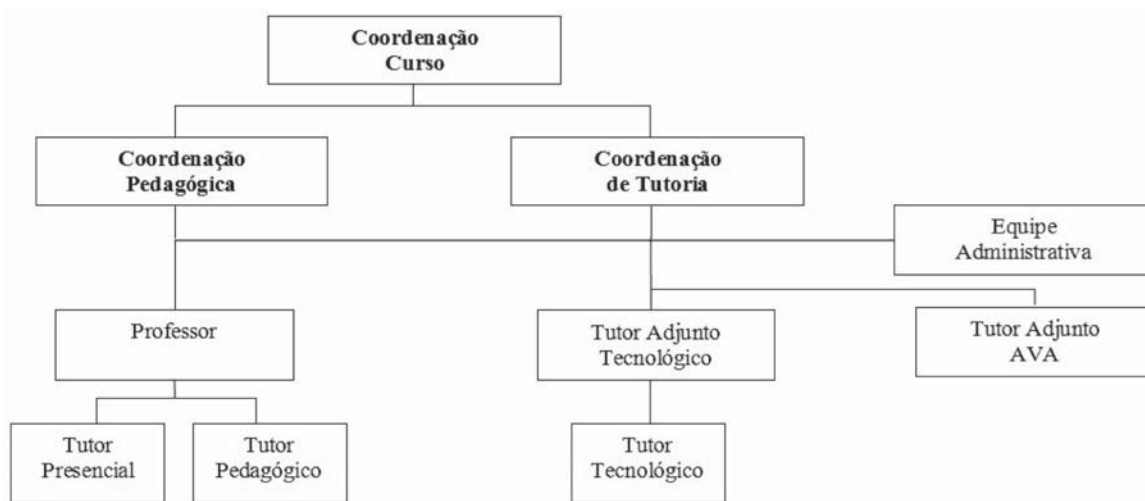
Coordenação Curso

Coordenação Pedagógica

Coordenação de Tutoria

Equipe Administrativa

Professor

Tutor Adjunto Tecnológico

Tutor Adjunto AVA

Tutor Presencial

Tutor Pedagógico

Tutor Tecnológico